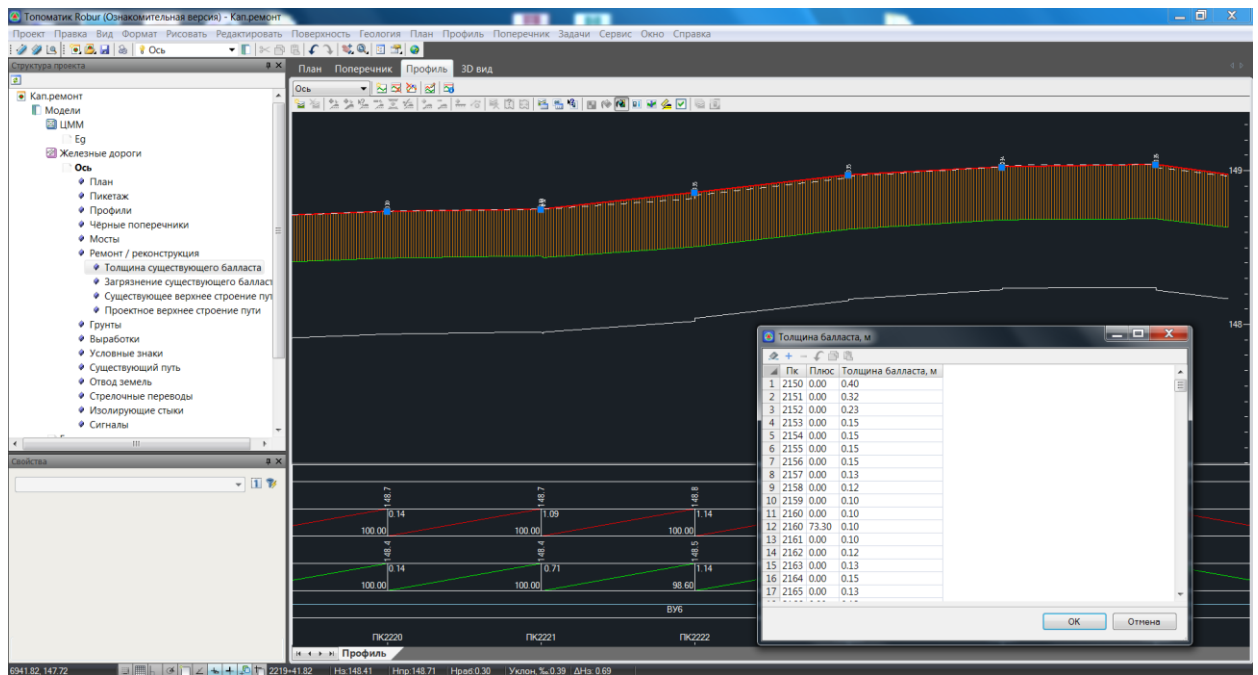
Топоматик Robur (Ознакомительная версия) - Кап.ремонт

Проект Правка Вид Формат Рисовать Редактировать Поверхность Геология План Профиль Поперечник Задачи Сервис Окно Справка

Ось

Структура проекта

Кап.ремонт
Модели
ЦММ
Eg
Железные дороги
Ось
План
Пикетаж
Профили
Чёрные поперечники
Мосты
Ремонт / реконструкция
Толщина существующего балласта
Загрязнение существующего балласта
Существующее верхнее строение пути
Проектное верхнее строение пути
Грунты
Выработки
Условные знаки
Существующий путь
Отвод земель
Стрелочные переводы
Изолирующие стыки
Сигналы

Свойства

План Поперечник Профиль 3D вид

Ось

149
148

Толщина балласта, м

| | Пк | Плюс | Толщина балласта, м |
|---|---|---|---|
| 1 | 2150 | 0.00 | 0.40 |
| 2 | 2151 | 0.00 | 0.32 |
| 3 | 2152 | 0.00 | 0.23 |
| 4 | 2153 | 0.00 | 0.15 |
| 5 | 2154 | 0.00 | 0.15 |
| 6 | 2155 | 0.00 | 0.15 |
| 7 | 2156 | 0.00 | 0.15 |
| 8 | 2157 | 0.00 | 0.13 |
| 9 | 2158 | 0.00 | 0.12 |
| 10 | 2159 | 0.00 | 0.10 |
| 11 | 2160 | 0.00 | 0.10 |
| 12 | 2160 | 73.30 | 0.10 |
| 13 | 2161 | 0.00 | 0.10 |
| 14 | 2162 | 0.00 | 0.12 |
| 15 | 2163 | 0.00 | 0.13 |
| 16 | 2164 | 0.00 | 0.15 |
| 17 | 2165 | 0.00 | 0.13 |

OK Отмена

148.7 148.7 148.8
0.14 1.09 1.14
100.00 100.00 100.00
148.4 148.4 148.5
0.14 0.71 1.14
100.00 100.00 98.60
ВУ6
ПК2220 ПК2221 ПК2222

Профиль

6941.82, 147.72 2219+41.82 Нз:148.41 Нпр:148.71 Нраб:0.30 Уклон,‰:0.39 ΔНз: 0.69